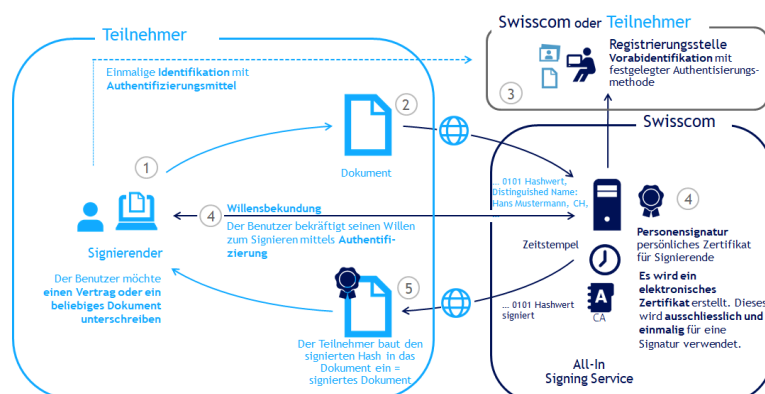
Teilnehmer

Swisscom oder Teilnehmer

Registrierungsstelle
Vorabidentifikation mit festgelegter Authentisierungsmethode

3

Einmalige Identifikation mit Authentifizierungsmittel

2

Swisscom

1

Dokument

... 0101 Hashwert, Distinguished Name: Hans Mustermann, CH,

4

4

Willensbekundung
Der Benutzer bekräftigt seinen Willen zum Signieren mittels Authentifizierung

Signierender

Zeitstempel

Personensignatur
persönliches Zertifikat für Signierende

Es wird ein elektronisches Zertifikat erstellt. Dieses wird ausschliesslich und einmalig für eine Signatur verwendet.

Der Benutzer möchte einen Vertrag oder ein beliebiges Dokument unterschreiben

5

... 0101 Hashwert signiert

CA

Der Teilnehmer baut den signierten Hash in das Dokument ein = signiertes Dokument

All-In
Signing Service